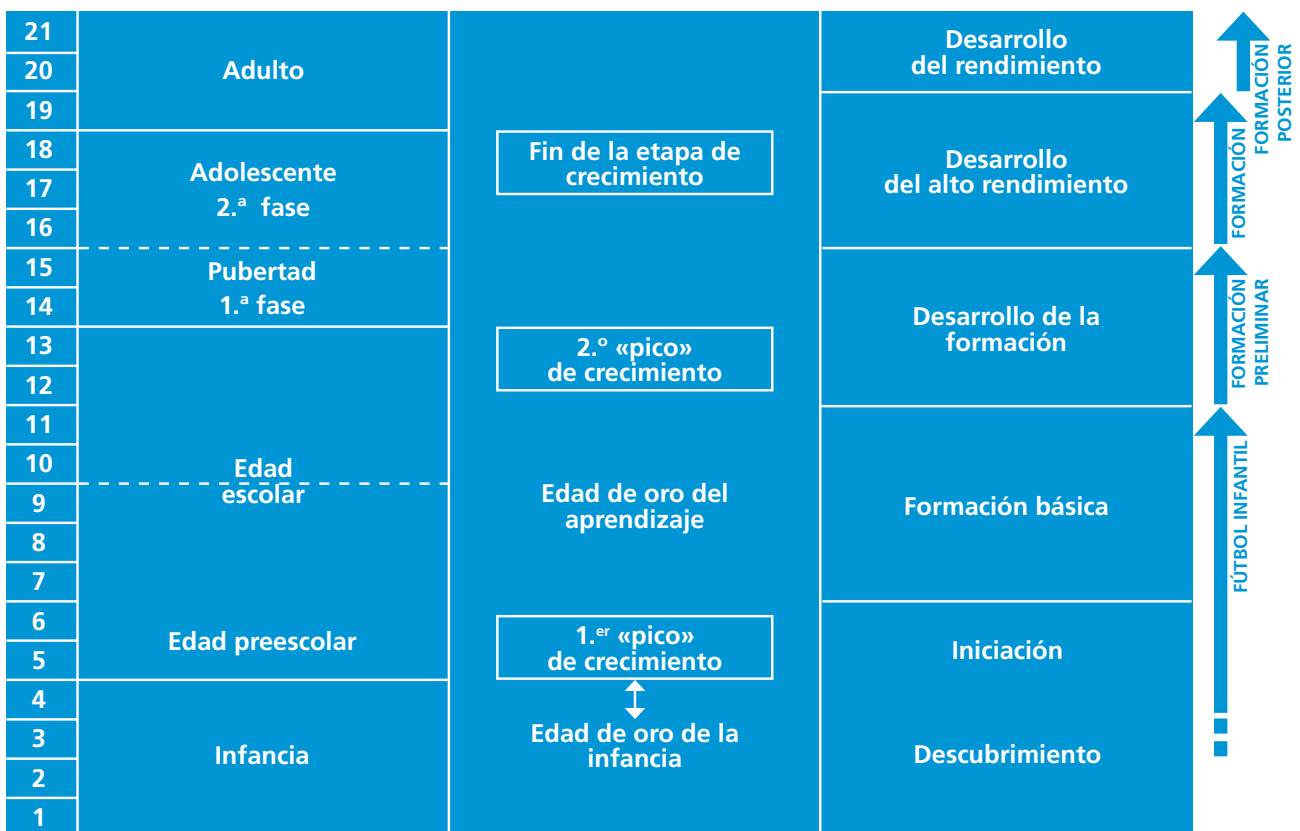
| | | | |
|---|---|---|---|
| 21 | Adulto | | Desarrollo del rendimiento |
| 20 | | | |
| 19 | | | |
| 18 | Adolescente 2.ª fase | Fin de la etapa de crecimiento | Desarrollo del alto rendimiento |
| 17 | | | |
| 16 | | | |
| 15 | Pubertad 1.ª fase | | Desarrollo de la formación |
| 14 | | | |
| 13 | Edad escolar | 2.º «pico» de crecimiento | |
| 12 | | | |
| 11 | | Edad de oro del aprendizaje | Formación básica |
| 10 | | | |
| 9 | | | |
| 8 | | | |
| 7 | | | |
| 6 | Edad preescolar | 1.er «pico» de crecimiento | Iniciación |
| 5 | | | |
| 4 | Infancia | Edad de oro de la infancia | Descubrimiento |
| 3 | | | |
| 2 | | | |
| 1 | | | |

FORMACIÓN POSTERIOR
FORMACIÓN
FORMACIÓN PRELIMINAR
FÚTBOL INFANTIL